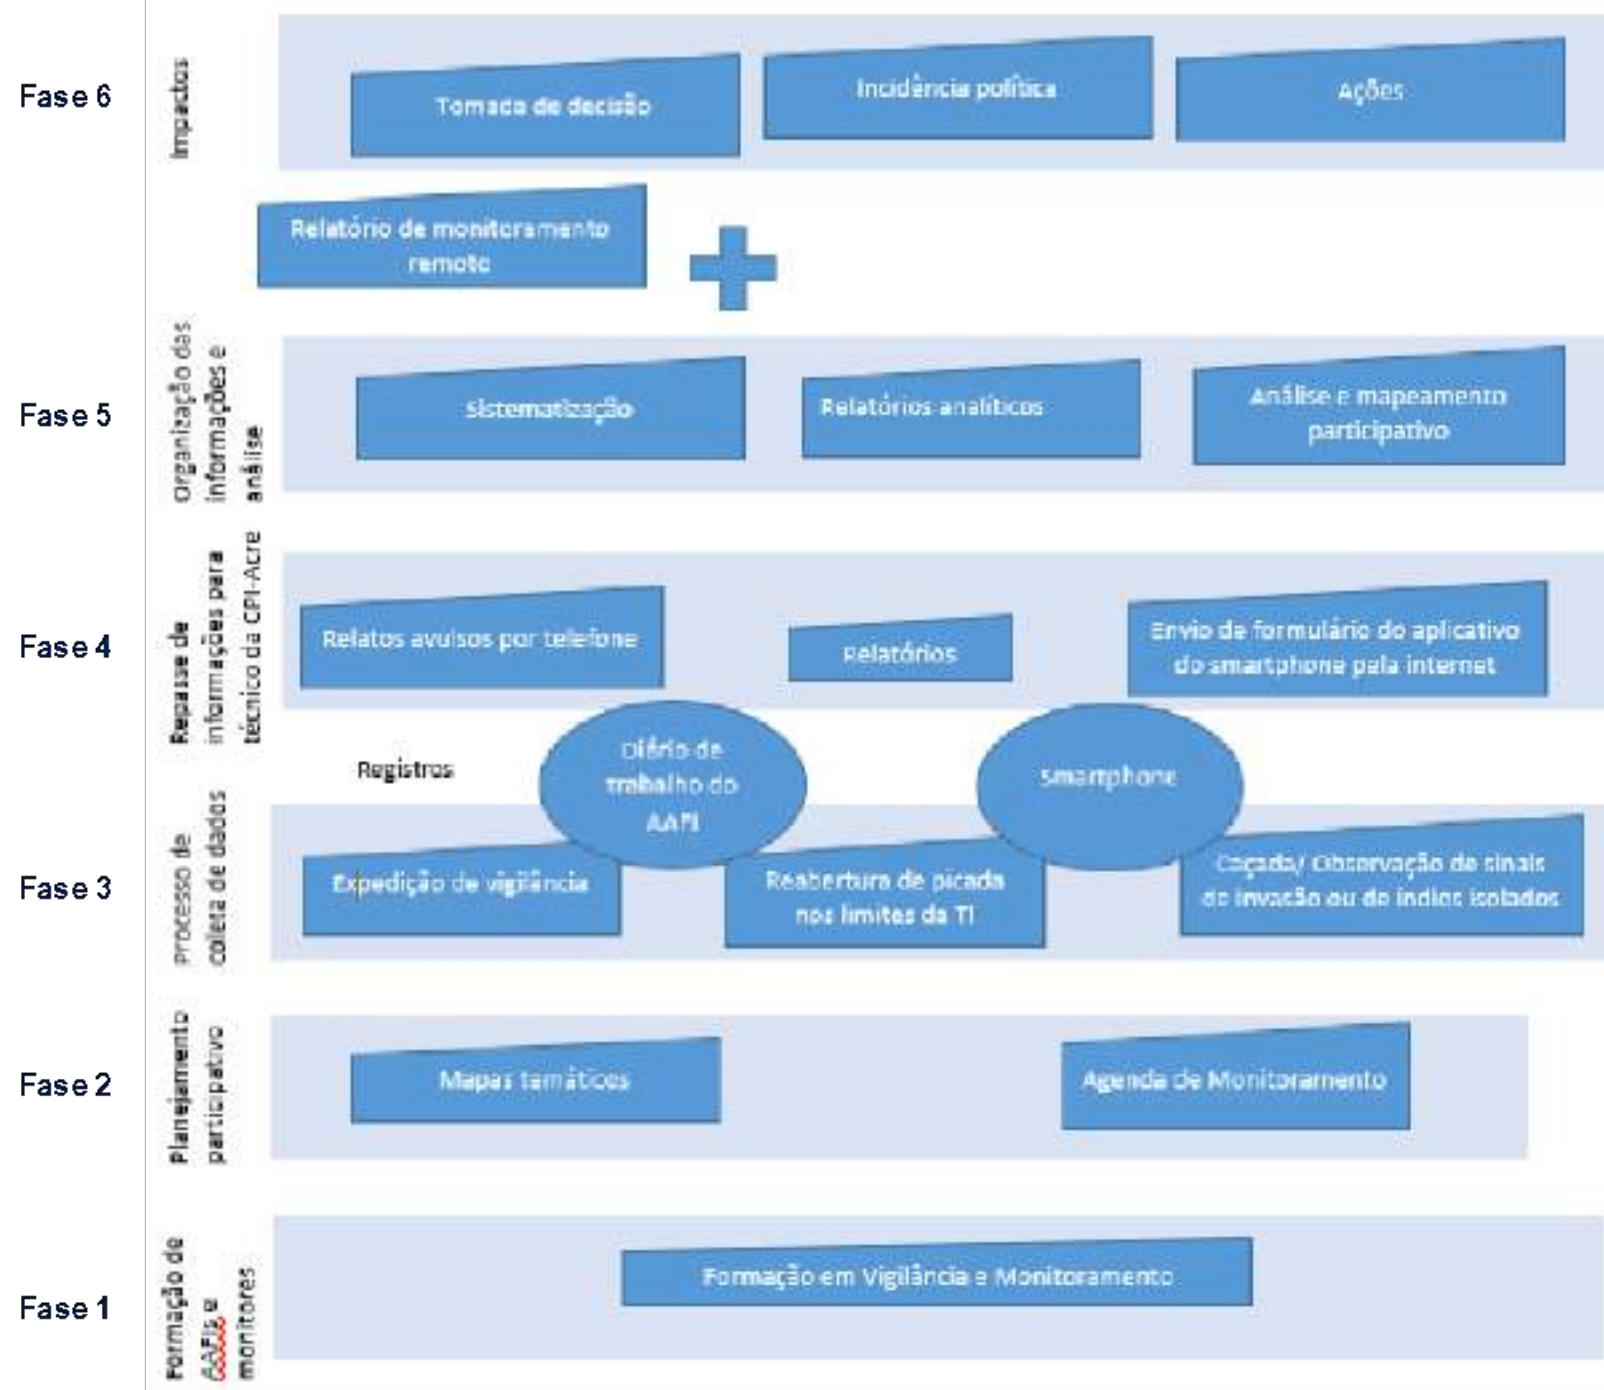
Fase 6

Impactos

Tomada de decisão

Incidência política

Ações

Relatório de monitoramento remoto

Fase 5

Organização das informações e análise

Sistematização

Relatórios analíticos

Análise e mapeamento participativo

Fase 4

Repasse de informações para técnico da CPI-Acre

Relatos avulsos por telefone

Relatórios

Envio de formulário do aplicativo do smartphone pela internet

Registros

Diário de trabalho do AAFI

Smartphone

Fase 3

Processo de coleta de dados

Expedição de vigilância

Reabertura de picada nos limites da TI

Caçada/ Observação de sinais de invasão ou de índios isolados

Fase 2

Planejamento participativo

Mapas temáticos

Agenda de Monitoramento

Fase 1

Formação de AAFIs e monitores

Formação em Vigilância e Monitoramento